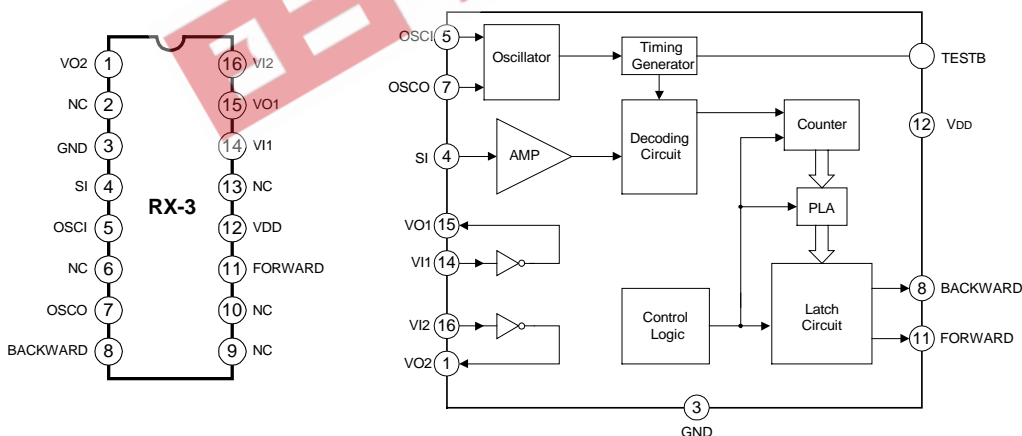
VO2 1
NC 2
GND 3
SI 4
OSCI 5
NC 6
OSCO 7
BACKWARD 8

16 VI2
15 VO1
14 VI1
13 NC
12 VDD
11 FORWARD
10 NC
9 NC

RX-3

OSCI 5
OSCO 7
SI 4
VO1 15
VI1 14
VI2 16
VO2 1

Oscillator
Timing Generator
TESTB
AMP
Decoding Circuit
Counter
12 VDD
PLA
Control Logic
Latch Circuit
8 BACKWARD
11 FORWARD
3
GND